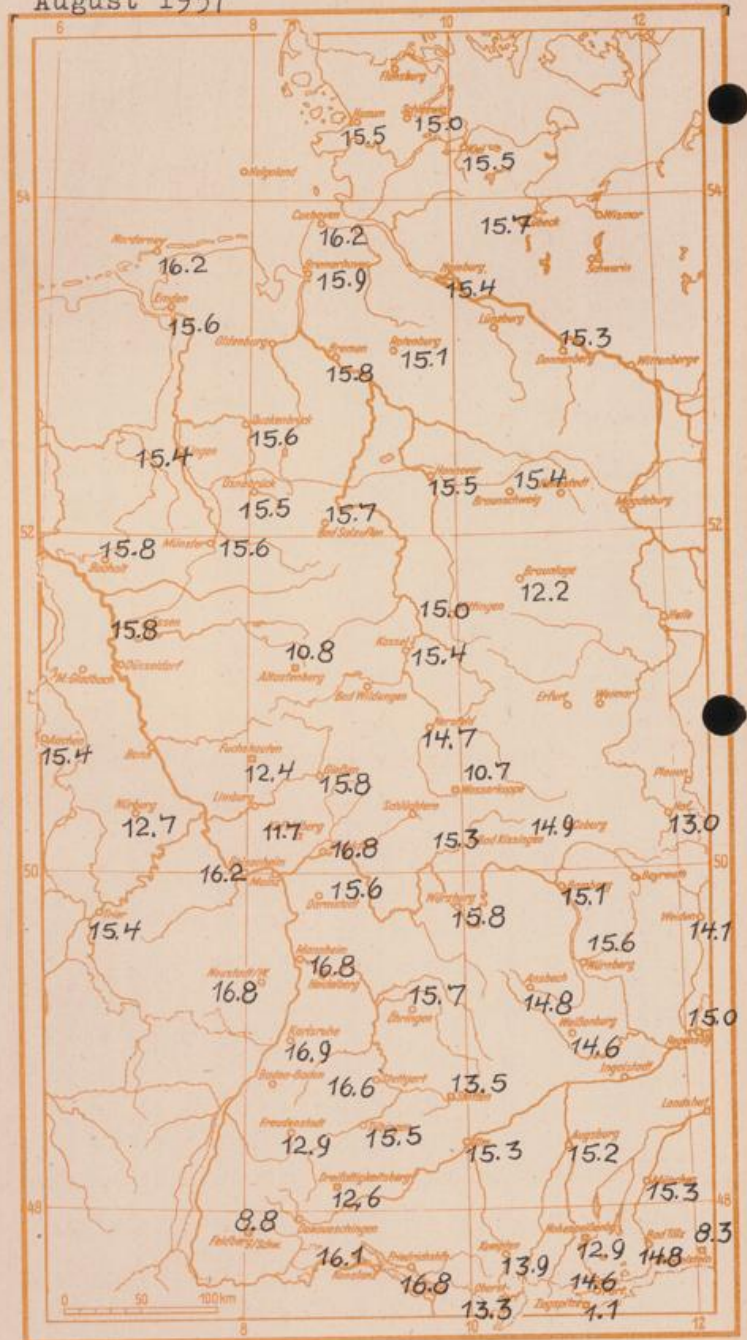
August 1957

6 8 10 12

54 52 50 48

Flensburg
Husum 15.5
Schleswig 15.0
Kiel 15.5
Helgoland
Cuxhaven 16.2
Lübeck 15.7
Wismar
Norderney 16.2
Bremerhaven 15.9
Hamburg 15.4
Schwerin
Emden 15.6
Lüneburg
15.3
Oldenburg
Bremen 15.8
Rotenburg 15.1
Dannenberg
Wittenberge
Quakenbrück 15.6
15.4
Hannover 15.5
15.4
Braunschweig
Osnabrück 15.5
15.7
Magdeburg
Bad Salzuflen
15.8
Münster 15.6
Bocholt
Braunlage 12.2
15.0
Halle
15.8
10.8
Kassel 15.4
Düsseldorf
M.-Gladbach
Kahler Asten
Bad Wildungen
Erfurt
Weimar
Aachen 15.4
Hersfeld 14.7
Bonn
Fuchskaute 12.4
Gießen 15.8
10.7
Wasserkuppe
Plauen
Hof 13.0
Limburg
Schlüchtern
Nürburg 12.7
11.7
16.8
15.3
Bad Kissingen
14.9
Coburg
16.2
Mainz
15.6
Darmstadt
Bayreuth
Würzburg 15.8
15.1
Bamberg
Weiden 14.1
Trier 15.4
15.6
Nürnberg
Mannheim 16.8
Heidelberg
Neustadt 16.8
15.7
Öhringen
Ansbach 14.8
Weißenburg 14.6
15.0
Regensburg
Karlsruhe 16.9
Baden-Baden 16.6
Stuttgart
13.5
Ingolstadt
Freudenstadt 12.9
15.5
15.3
Augsburg 15.2
Landshut
Dreifaltigkeitsberg 12.6
München 15.3
8.8
Donaueschingen
Feldberg/Schw.
Hohenpeißenberg 12.9
Bad Tölz 14.8
8.3
16.1
Konstanz
Friedrichshafen 16.8
Kempten 13.9
14.6
Oberstdorf 13.3
Zugspitze 1.1
0 50 100 km